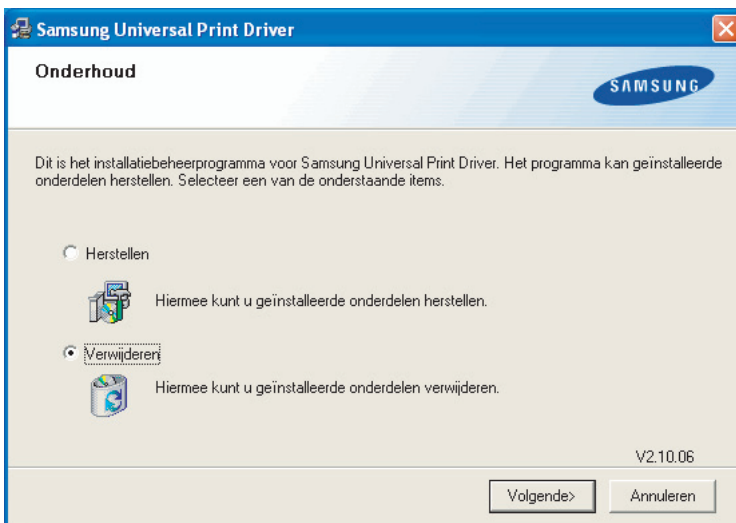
Samsung Universal Print Driver

Onderhoud

SAMSUNG

Dit is het installatiebeheerprogramma voor Samsung Universal Print Driver. Het programma kan geïnstalleerde onderdelen herstellen. Selecteer een van de onderstaande items.

Herstellen

Hiermee kunt u geïnstalleerde onderdelen herstellen.

Verwijderen

Hiermee kunt u geïnstalleerde onderdelen verwijderen.

V2.10.06

Volgende>

Annuleren